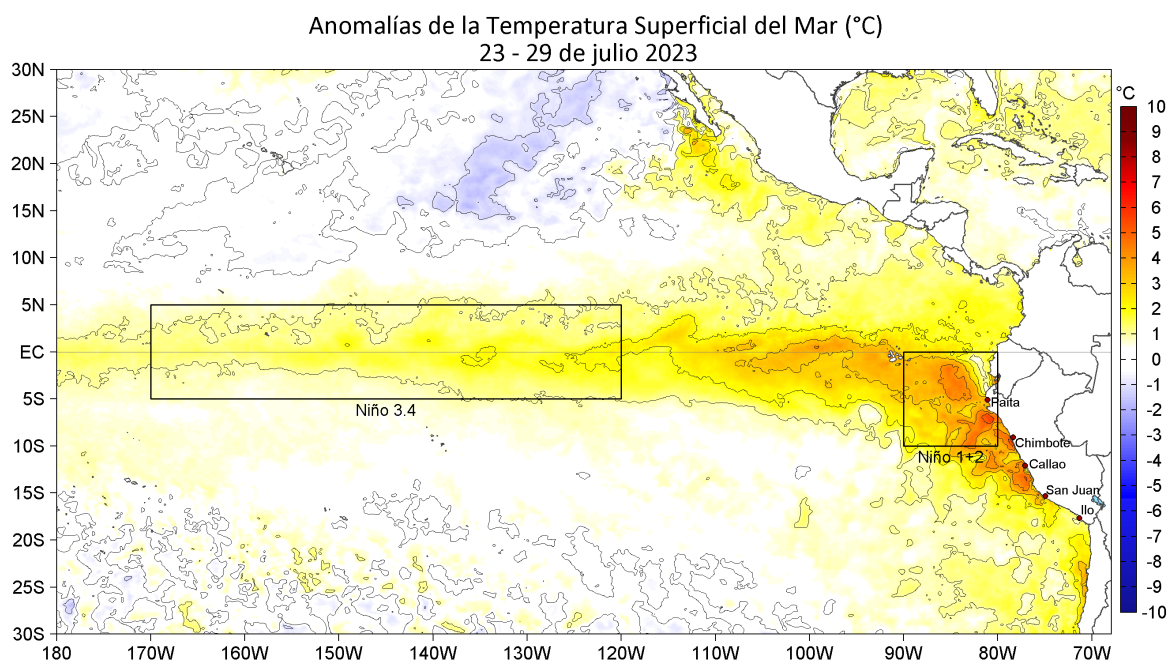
Anomalías de la Temperatura Superficial del Mar (°C)
23 - 29 de julio 2023

30N
25N
20N
15N
10N
5N
EC
5S
10S
15S
20S
25S
30S

180
170W
160W
150W
140W
130W
120W
110W
100W
90W
80W
70W

Niño 3.4
Niño 1+2
Paita
Chimbote
Callao
San Juan
Ilo

°C
10
9
8
7
6
5
4
3
2
1
0
-1
-2
-3
-4
-5
-6
-7
-8
-9
-10